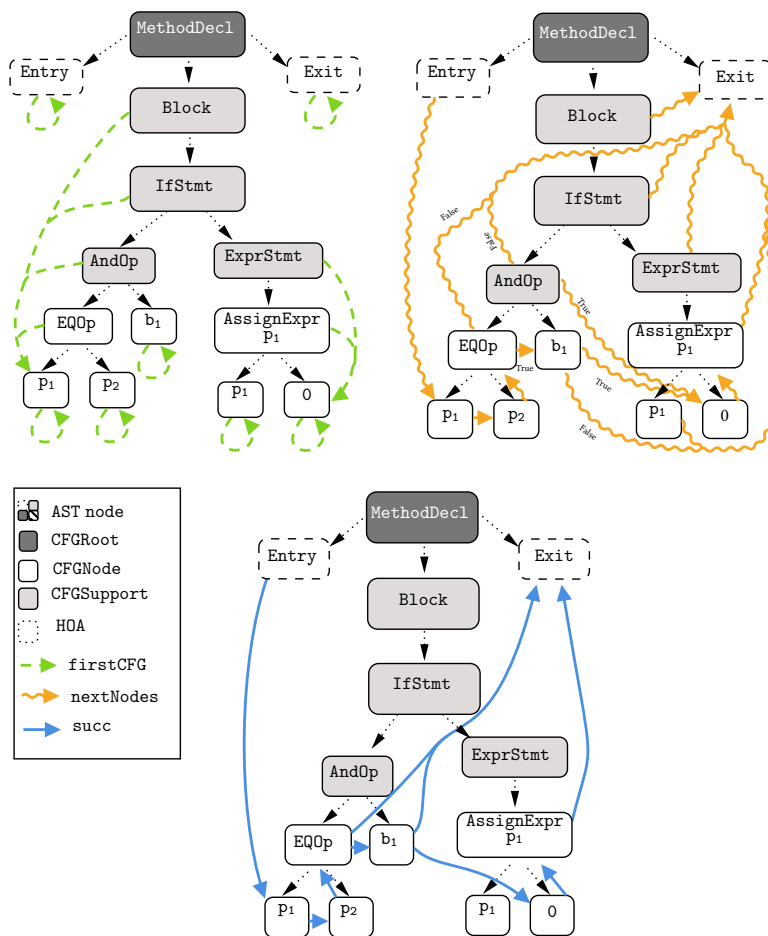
MethodDecl
Entry
Exit
Block
IfStmt
AndOp
ExprStmt
EQOp
$b_1$
AssignExpr
$p_1$
$p_1$
$p_2$
$p_1$
0

MethodDecl
Entry
Exit
Block
IfStmt
False
False
AndOp
ExprStmt
True
EQOp
$b_1$
AssignExpr
$p_1$
True
True
$p_1$
$p_2$
$p_1$
0
False

AST node
CFGRoot
CFGNode
CFGSupport
HOA
firstCFG
nextNodes
succ

MethodDecl
Entry
Exit
Block
IfStmt
AndOp
ExprStmt
EQOp
$b_1$
AssignExpr
$p_1$
$p_1$
$p_2$
$p_1$
0